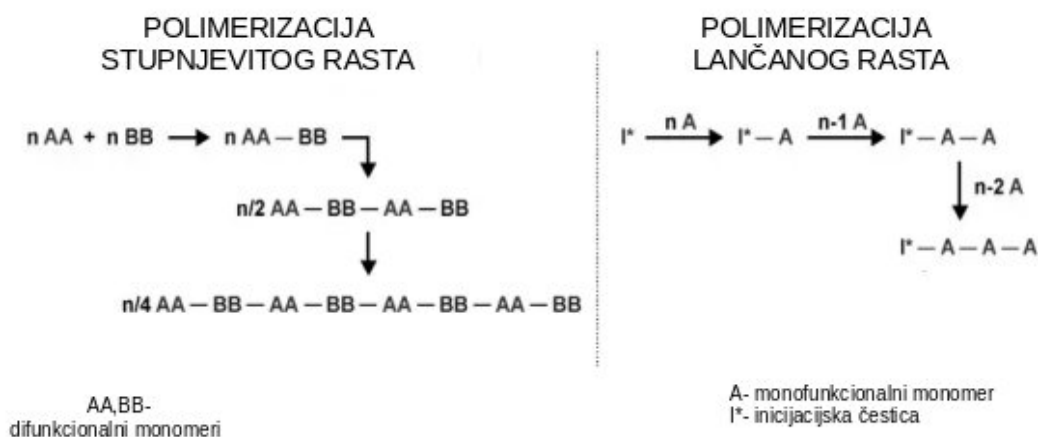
POLIMERIZACIJA
STUPNJEVITOG RASTA

n AA + n BB $\rightarrow$ n AA — BB

n/2 AA — BB — AA — BB

n/4 AA — BB — AA — BB — AA — BB — AA — BB

AA,BB-
difunkcionalni monomeri

POLIMERIZACIJA
LANČANOG RASTA

I* $\xrightarrow{\text{n A}}$ I* — A $\xrightarrow{\text{n-1 A}}$ I* — A — A

n-2 A

I* — A — A — A

A- monofunkcionalni monomer
I*- inicijacijska čestica